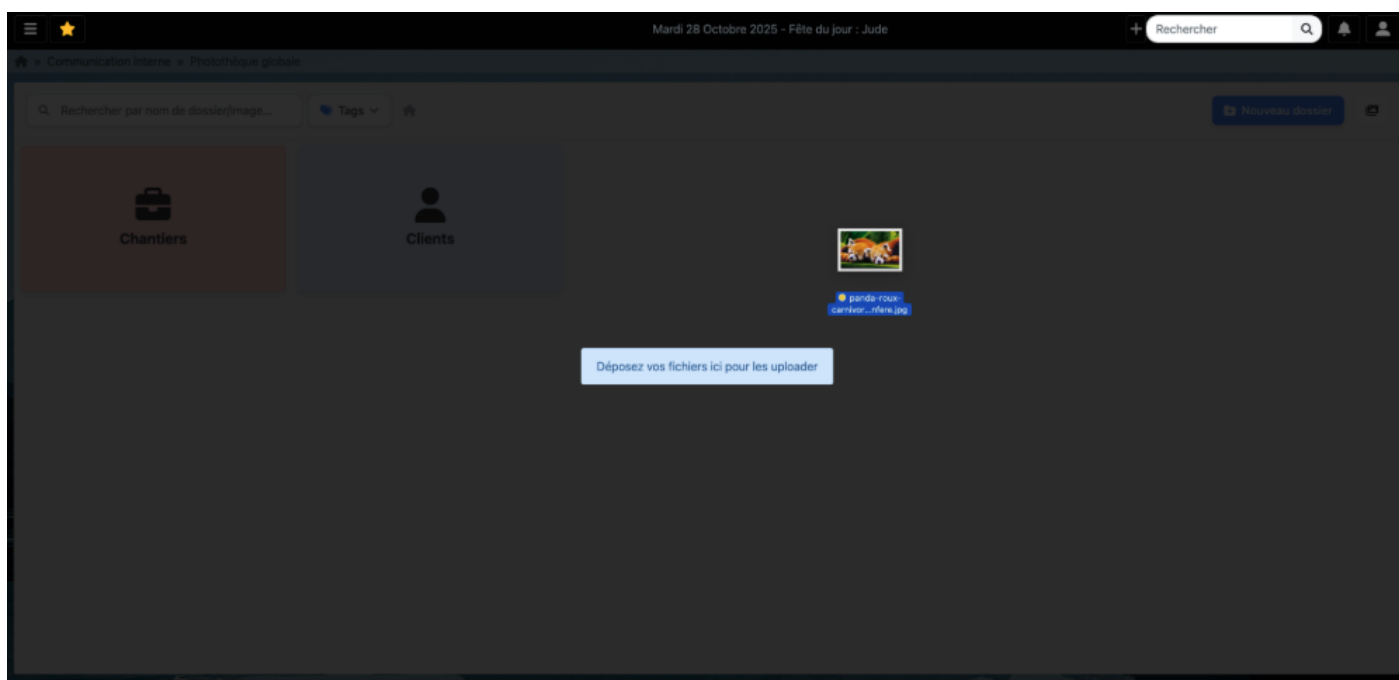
Mardi 28 Octobre 2025 - Fête du jour : Jude

Rechercher

» Communication interne » Photothèque globale

Rechercher par nom de dossier/image...

Tags

Nouveau dossier

Chantiers

Clients

panda-roux-carnivor...nfere.jpg

Déposez vos fichiers ici pour les uploader